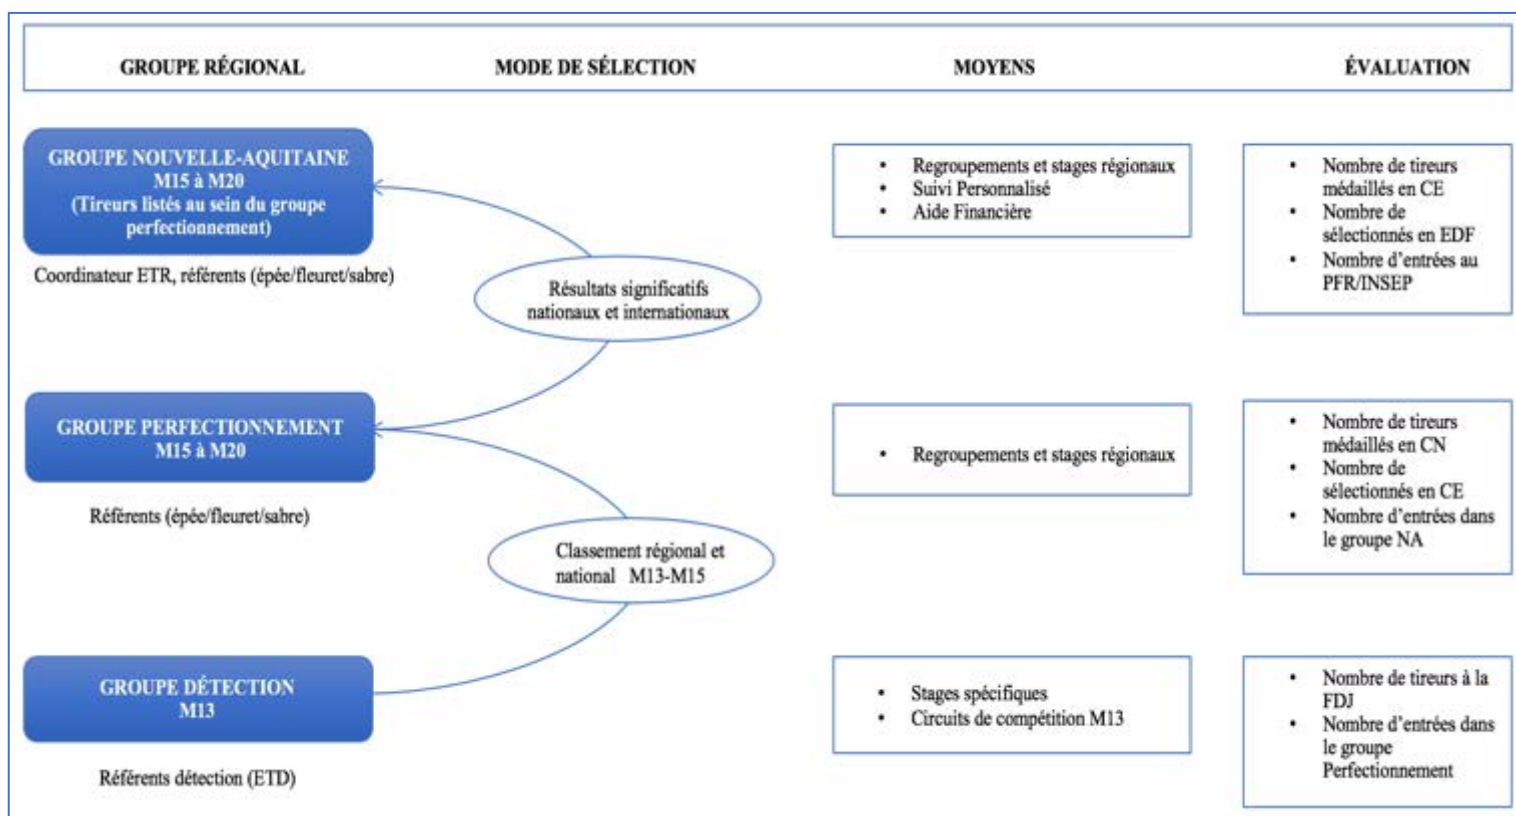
GROUPE RÉGIONAL

MODE DE SÉLECTION

MOYENS

ÉVALUATION

GROUPE NOUVELLE-AQUITAINE
M15 à M20
(Tireurs listés au sein du groupe perfectionnement)

Coordinateur ETR, référents (épée/fleuret/sabre)

Résultats significatifs nationaux et internationaux

- Regroupements et stages régionaux
- Suivi Personnalisé
- Aide Financière

- Nombre de tireurs médaillés en CE
- Nombre de sélectionnés en EDF
- Nombre d'entrées au PFR/INSEP

GROUPE PERFECTIONNEMENT
M15 à M20

Référents (épée/fleuret/sabre)

- Regroupements et stages régionaux

- Nombre de tireurs médaillés en CN
- Nombre de sélectionnés en CE
- Nombre d'entrées dans le groupe NA

Classement régional et national M13-M15

GROUPE DÉTECTION
M13

Référents détection (ETD)

- Stages spécifiques
- Circuits de compétition M13

- Nombre de tireurs à la FDJ
- Nombre d'entrées dans le groupe Perfectionnement